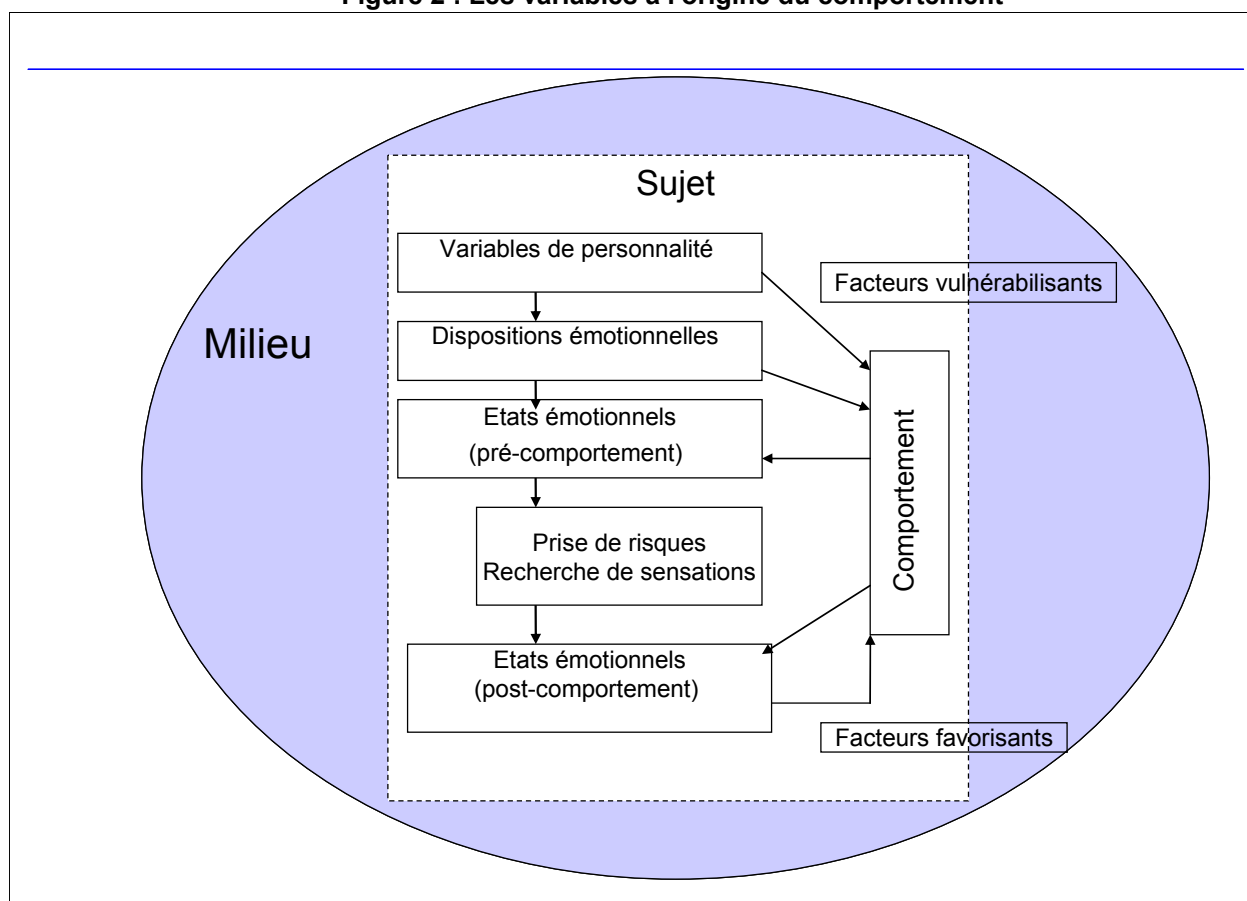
Figure 2 : Les variables à l'origine du comportement

Milieu

Sujet

Variables de personnalité

Dispositions émotionnelles

Etats émotionnels (pré-comportement)

Prise de risques
Recherche de sensations

Etats émotionnels (post-comportement)

Facteurs vulnérabilisants

Comportement

Facteurs favorisants